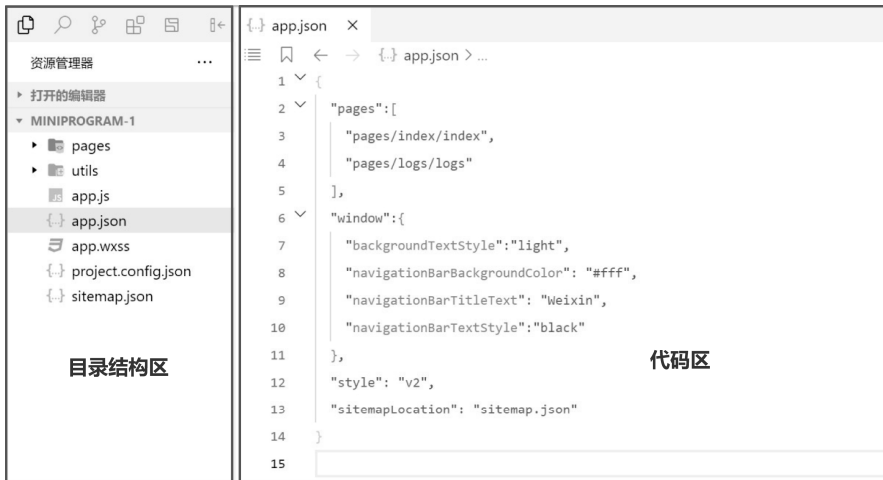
资源管理器 ...

▸ 打开的编辑器

▾ MINIPROGRAM-1

▸ pages

▸ utils

app.js

{..} app.json

app.wxss

{..} project.config.json

{..} sitemap.json

目录结构区

{..} app.json ×

{..} app.json > ...

1 {
2 "pages":[
3 "pages/index/index",
4 "pages/logs/logs"
5 ],
6 "window":{
7 "backgroundTextStyle":"light",
8 "navigationBarBackgroundColor": "#fff",
9 "navigationBarTitleText": "Weixin",
10 "navigationBarTextStyle":"black"
11 },
12 "style": "v2",
13 "sitemapLocation": "sitemap.json"
14 }
15

代码区